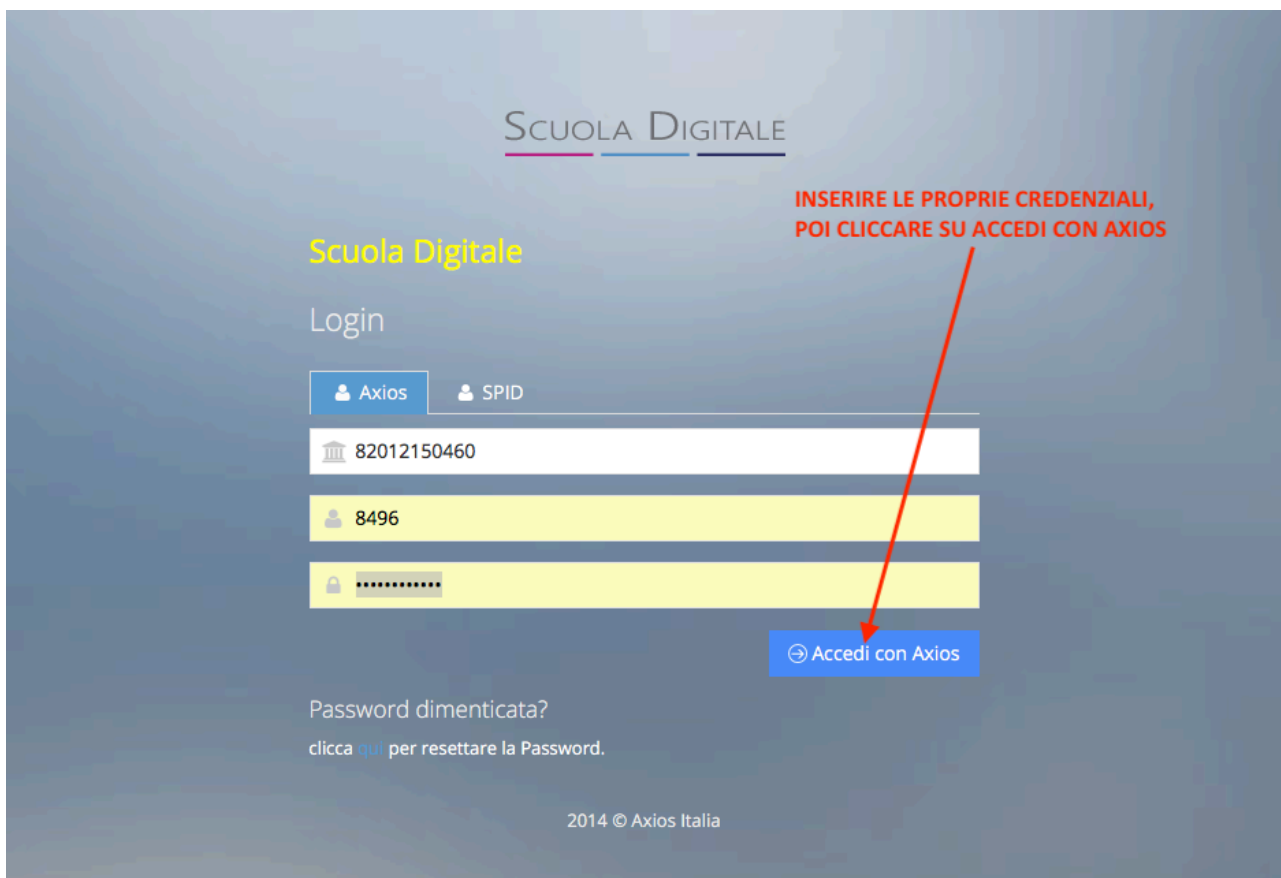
SCUOLA DIGITALE

INSERIRE LE PROPRIE CREDENZIALI, POI CLICCARE SU ACCEDI CON AXIOS

Scuola Digitale

Login

Axios SPID

82012150460

8496

••••••••••••

Accedi con Axios

Password dimenticata?

clicca qui per resettare la Password.

2014 © Axios Italia